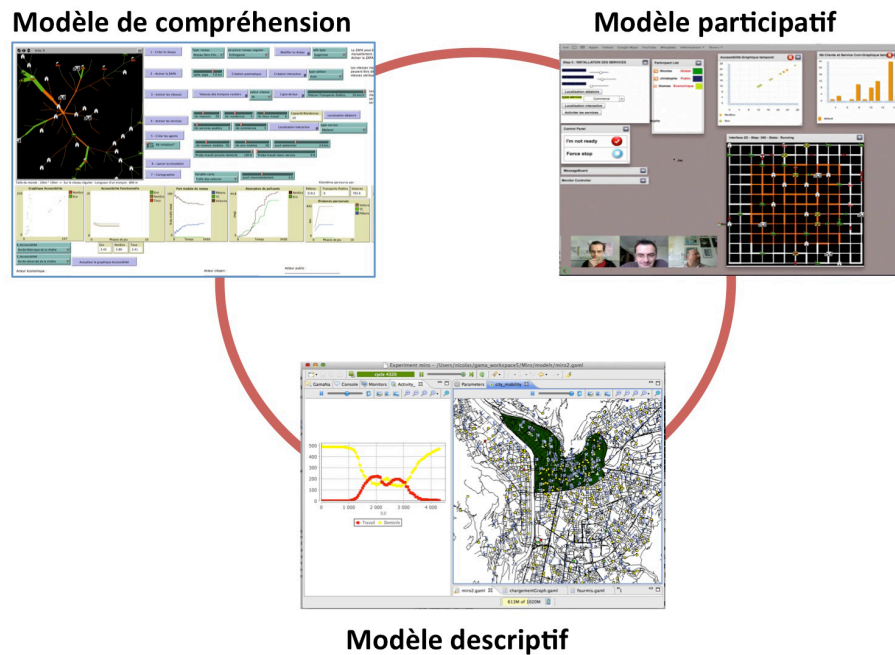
Modèle de compréhension

Modèle participatif

Modèle descriptif

I'm not ready

Force stop

Experiment miro - /Users/nicolas/gama_workspace5/Miro/models/miro2.gaml

cycle 4320

Parameters

city_mobility

Console

Monitors

miro2.gaml

chargementGraph.gaml

fourmis.gaml

613M of 1020M

Travel

Domicile